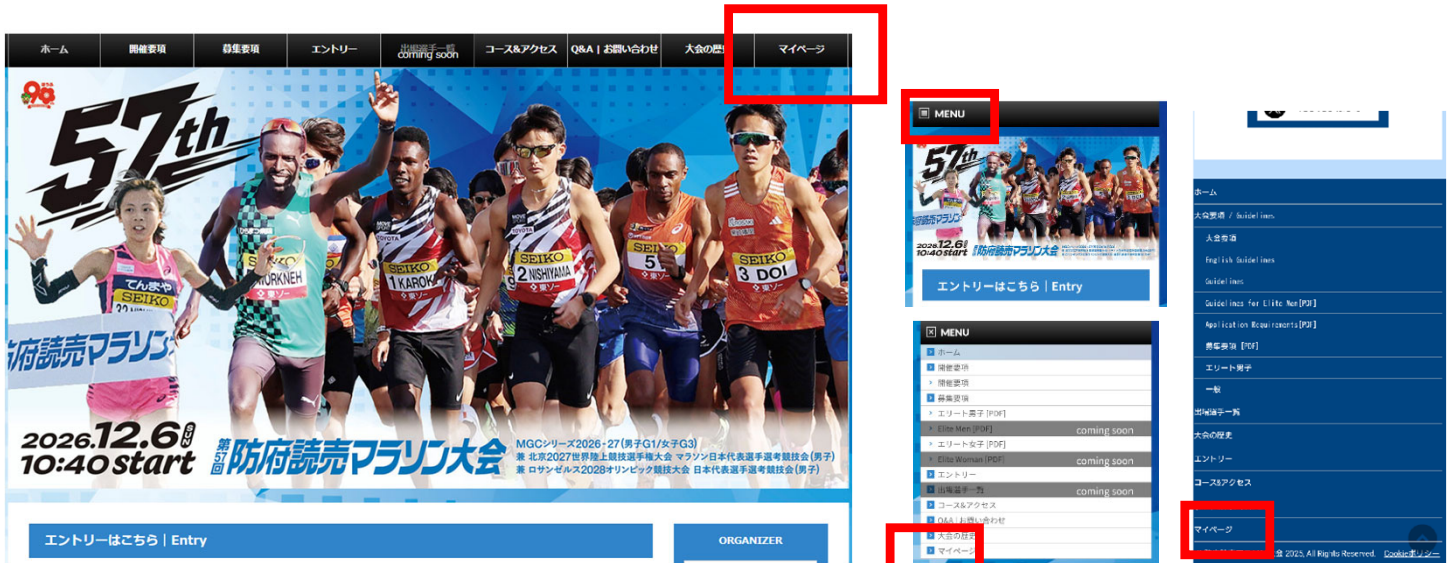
ホーム 開催要項 募集要項 エントリー 出場選手一覧 coming soon コース&アクセス Q&A｜お問い合わせ 大会の歴史 マイページ

57th

2026.12.6 SUN 10:40 start 第57回 防府読売マラソン大会

MGCシリーズ2026・27(男子G1/女子G3)
兼 北京2027世界陸上競技選手権大会 マラソン日本代表選手選考競技会(男子)
兼 ロサンゼルス2028オリンピック競技大会 日本代表選手選考競技会(男子)

防府読売マラソン

SEIKO 1 KAROKI
SEIKO 2 NISHIYAMA
SEIKO 5
SEIKO 3 DOI
てんまや SEIKO
NJORKNEH

エントリーはこちら｜Entry

ORGANIZER

MENU

2026.12.6 10:40 start 防府読売マラソン大会

エントリーはこちら｜Entry

MENU
ホーム
開催要項
開催要項
募集要項
エリート男子 [PDF]
Elite Men [PDF] coming soon
エリート女子 [PDF]
Elite Woman [PDF] coming soon
エントリー
出場選手一覧 coming soon
コース&アクセス
Q&A｜お問い合わせ
大会の歴史
マイページ

ホーム
大会要項 / Guidelines
大会要項
English Guidelines
Guidelines
Guidelines for Elite Men[PDF]
Application Requirements[PDF]
募集要項 [PDF]
エリート男子
一般
出場選手一覧
大会の歴史
エントリー
コース&アクセス
マイページ
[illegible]会 2025, All Rights Reserved. Cookieポリシー